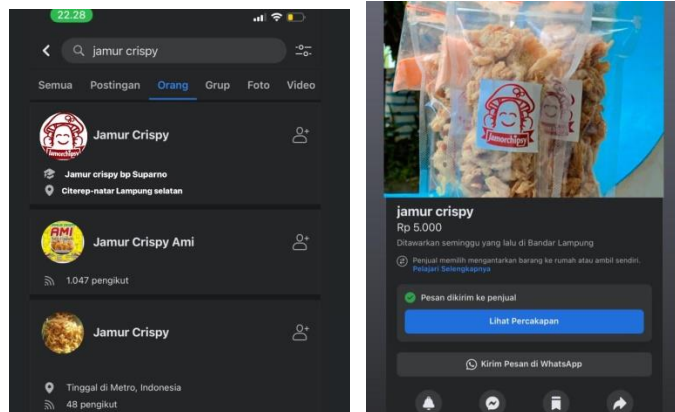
22.28

jamur crispy

Semua Postingan Orang Grup Foto Video

Jamur Crispy

Jamur crispy bp Suparno

Citerep-natar Lampung selatan

Jamur Crispy Ami

1.047 pengikut

Jamur Crispy

Tinggal di Metro, Indonesia

48 pengikut

jamur crispy

Rp 5.000

Ditawarkan seminggu yang lalu di Bandar Lampung

Penjual memilih mengantarkan barang ke rumah atau ambil sendiri. Pelajari Selengkapnya

Pesan dikirim ke penjual

Lihat Percakapan

Kirim Pesan di WhatsApp